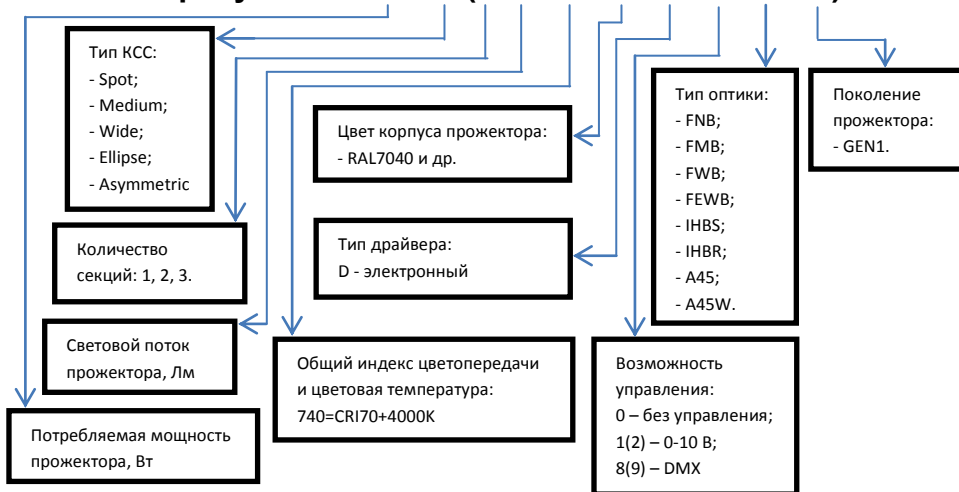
Тип КСС:
- Spot;
- Medium;
- Wide;
- Ellipse;
- Asymmetric

Количество секций: 1, 2, 3.

Световой поток прожектора, Лм

Потребляемая мощность прожектора, Вт

Цвет корпуса прожектора:
- RAL7040 и др.

Тип драйвера:
D - электронный

Общий индекс цветопередачи и цветовая температура:
740=CRI70+4000K

Тип оптики:
- FNB;
- FMB;
- FWB;
- FEWB;
- IHBS;
- IHBR;
- A45;
- A45W.

Поколение прожектора:
- GEN1.

Возможность управления:
0 – без управления;
1(2) – 0-10 В;
8(9) – DMX